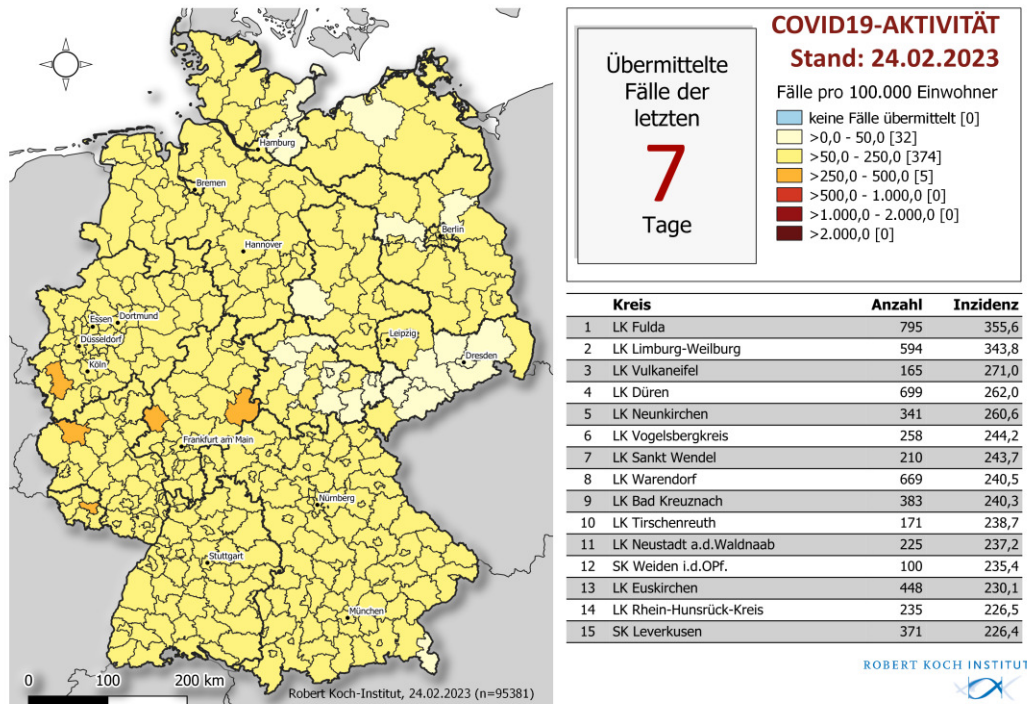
Hamburg
Bremen
Hannover
Berlin
Essen
Dortmund
Düsseldorf
Köln
Leipzig
Dresden
Frankfurt am Main
Nürnberg
Stuttgart
München

0 100 200 km

Robert Koch-Institut, 24.02.2023 (n=95381)

Übermittelte Fälle der letzten

7

Tage

COVID19-AKTIVITÄT
Stand: 24.02.2023

Fälle pro 100.000 Einwohner

keine Fälle übermittelt [0]
>0,0 - 50,0 [32]
>50,0 - 250,0 [374]
>250,0 - 500,0 [5]
>500,0 - 1.000,0 [0]
>1.000,0 - 2.000,0 [0]
>2.000,0 [0]

| | Kreis | Anzahl | Inzidenz |
|---|---|---|---|
| 1 | LK Fulda | 795 | 355,6 |
| 2 | LK Limburg-Weilburg | 594 | 343,8 |
| 3 | LK Vulkaneifel | 165 | 271,0 |
| 4 | LK Düren | 699 | 262,0 |
| 5 | LK Neunkirchen | 341 | 260,6 |
| 6 | LK Vogelsbergkreis | 258 | 244,2 |
| 7 | LK Sankt Wendel | 210 | 243,7 |
| 8 | LK Warendorf | 669 | 240,5 |
| 9 | LK Bad Kreuznach | 383 | 240,3 |
| 10 | LK Tirschenreuth | 171 | 238,7 |
| 11 | LK Neustadt a.d.Waldnaab | 225 | 237,2 |
| 12 | SK Weiden i.d.OPf. | 100 | 235,4 |
| 13 | LK Euskirchen | 448 | 230,1 |
| 14 | LK Rhein-Hunsrück-Kreis | 235 | 226,5 |
| 15 | SK Leverkusen | 371 | 226,4 |

ROBERT KOCH INSTITUT